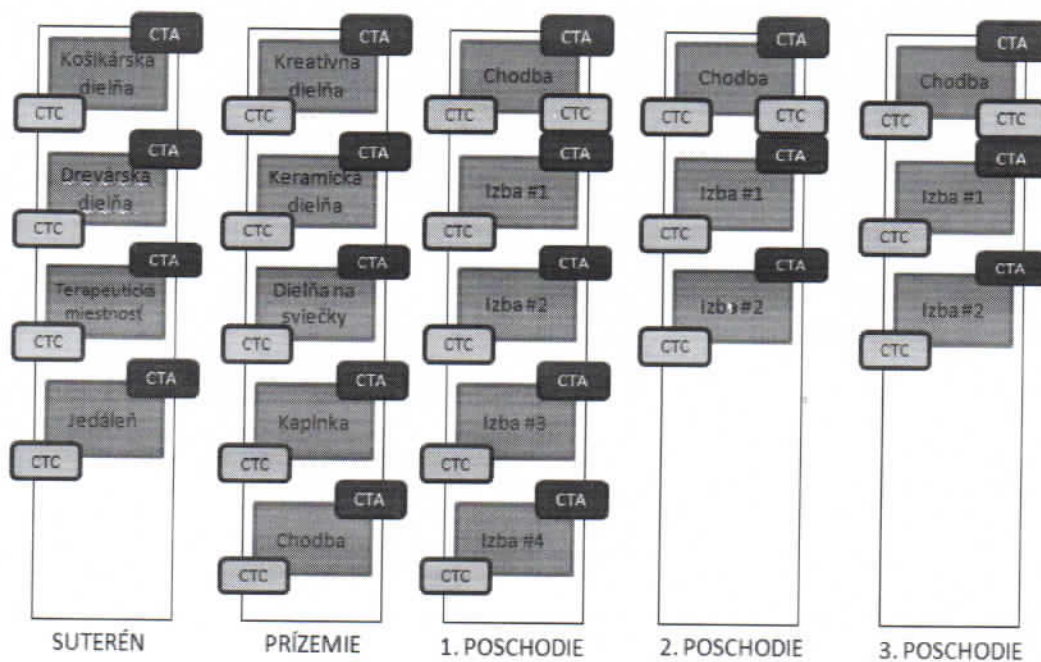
CTA
Košikárska dielňa
CTC
CTA
Drevárska dielňa
CTC
CTA
Terapeutická miestnosť
CTC
CTA
Jedáleň
CTC
SUTERÉN

CTA
Kreatívna dielňa
CTC
CTA
Keramická dielňa
CTC
CTA
Dielňa na sviečky
CTC
CTA
Kaplnka
CTC
CTA
Chodba
CTC
PRÍZEMIE

CTA
Chodba
CTC
CTC
CTA
Izba #1
CTC
CTA
Izba #2
CTC
CTA
Izba #3
CTC
CTA
Izba #4
CTC
1. POSCHODIE

CTA
Chodba
CTC
CTC
CTA
Izba #1
CTC
CTA
Izba #2
CTC
2. POSCHODIE

CTA
Chodba
CTC
CTC
CTA
Izba #1
CTC
CTA
Izba #2
CTC
3. POSCHODIE